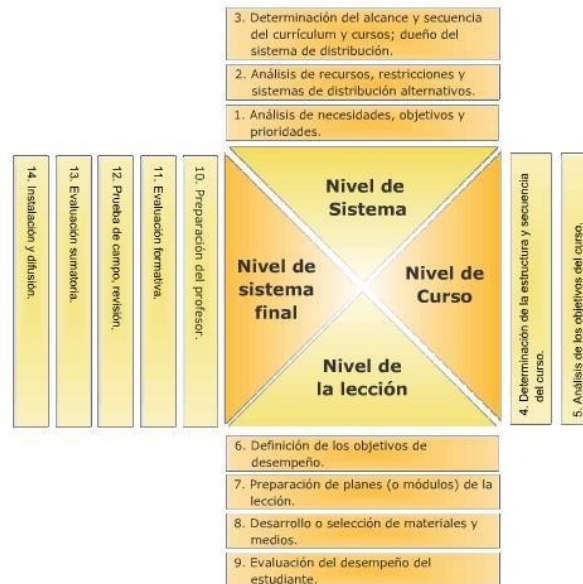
3. Determinación del alcance y secuencia del currículum y cursos; dueño del sistema de distribución.

2. Análisis de recursos, restricciones y sistemas de distribución alternativos.

1. Análisis de necesidades, objetivos y prioridades.

14. Instalación y difusión.

13. Evaluación sumatoria.

12. Prueba de campo, revisión.

11. Evaluación formativa.

10. Preparación del profesor.

Nivel de Sistema

Nivel de sistema final

Nivel de Curso

Nivel de la lección

4. Determinación de la estructura y secuencia del curso.

5. Análisis de los objetivos del curso.

6. Definición de los objetivos de desempeño.

7. Preparación de planes (o módulos) de la lección.

8. Desarrollo o selección de materiales y medios.

9. Evaluación del desempeño del estudiante.